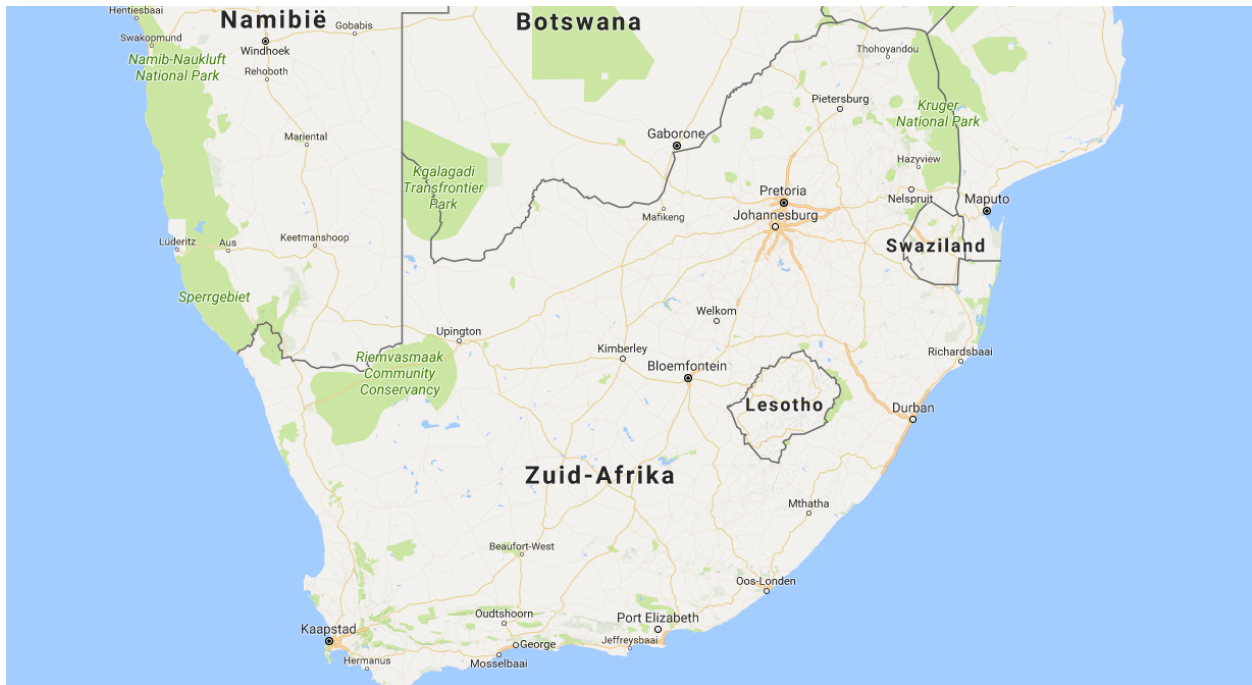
Hentiesbaai
Namibië
Gobabis
Botswana
Swakopmund
Windhoek
Namib-Naukluft National Park
Rehoboth
Thohoyandou
Pietersburg
Kruger National Park
Mariental
Gaborone
Hazyview
Kgalagadi Transfrontier Park
Pretoria
Nelspruit
Maputo
Mafikeng
Johannesburg
Lüderitz
Aus
Keetmanshoop
Swaziland
Sperrgebiet
Welkom
Upington
Richardsbaai
Kimberley
Riemvasmaak Community Conservancy
Bloemfontein
Lesotho
Durban
Zuid-Afrika
Mthatha
Beaufort-West
Oos-Londen
Oudtshoorn
Port Elizabeth
Kaapstad
George
Jeffreysbaai
Hermanus
Mosselbaai